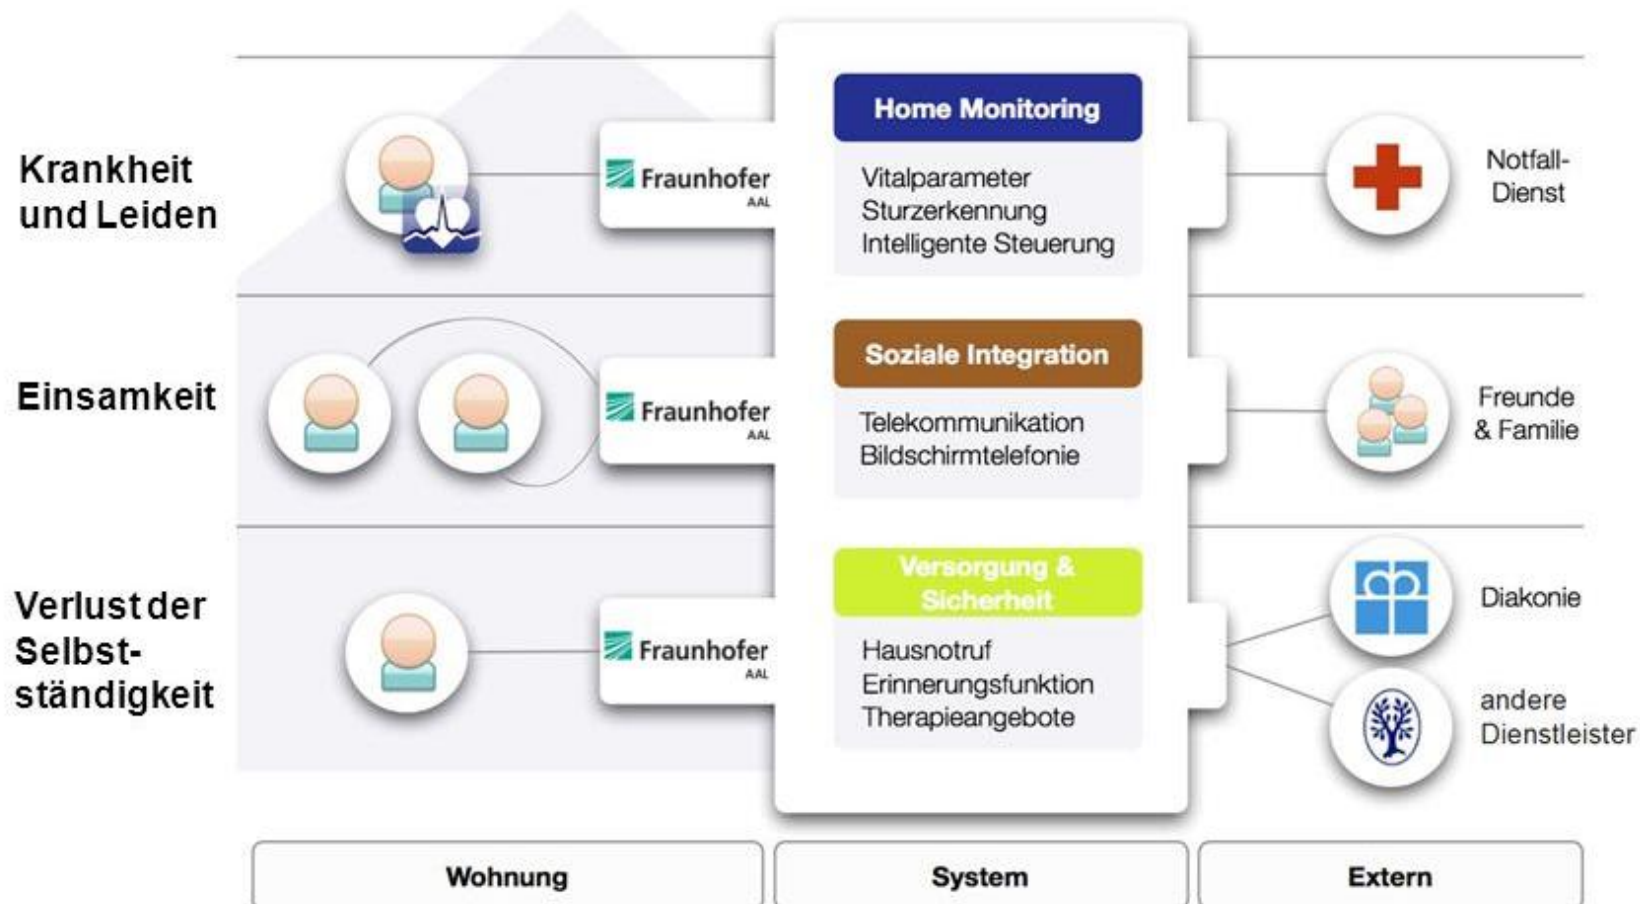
Krankheit und Leiden

Fraunhofer AAL

Home Monitoring

Vitalparameter
Sturzerkennung
Intelligente Steuerung

Notfall-Dienst

Einsamkeit

Fraunhofer AAL

Soziale Integration

Telekommunikation
Bildschirmtelefonie

Freunde & Familie

Verlust der Selbstständigkeit

Fraunhofer AAL

Versorgung & Sicherheit

Hausnotruf
Erinnerungsfunktion
Therapieangebote

Diakonie

andere Dienstleister

Wohnung

System

Extern